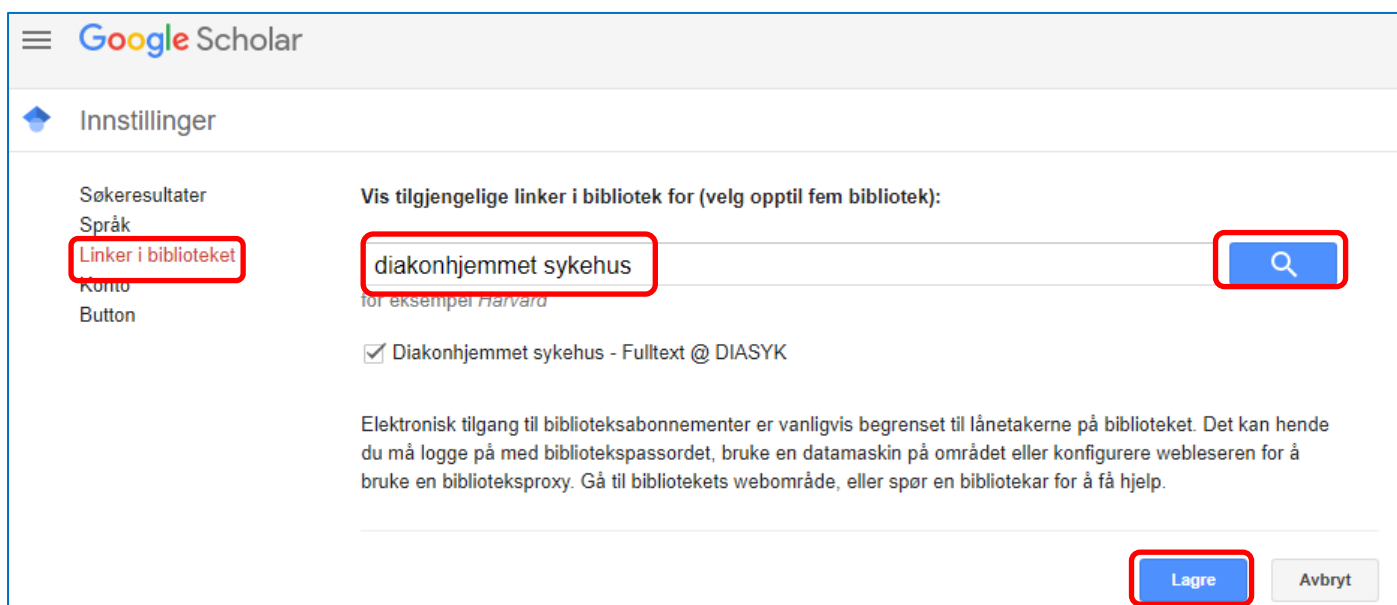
Google Scholar

Innstillinger

Søkeresultater
Språk
Linker i biblioteket
Konto
Button

Vis tilgjengelige linker i bibliotek for (velg opptil fem bibliotek):

diakonhjemmet sykehus

for eksempel Harvard

Diakonhjemmet sykehus - Fulltext @ DIASYK

Elektronisk tilgang til biblioteksabonnementer er vanligvis begrenset til lånetakerne på biblioteket. Det kan hende du må logge på med bibliotekspassordet, bruke en datamaskin på området eller konfigurere webleseren for å bruke en biblioteksproxy. Gå til bibliotekets webområde, eller spør en bibliotekar for å få hjelp.

Lagre
Avbryt